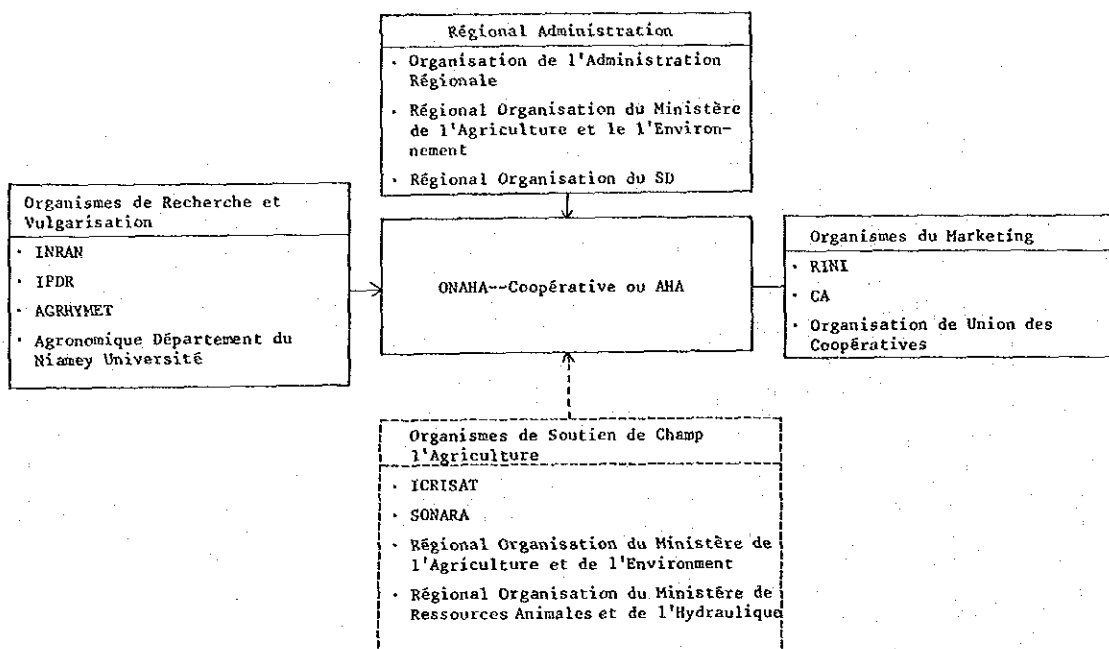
Régional Administration

· Organisation de l'Administration Régionale

· Régional Organisation du Ministère de l'Agriculture et le l'Environnement

· Régional Organisation du SD

Organismes de Recherche et Vulgarisation

· INRAN

· IPDR

· AGRHYMET

· Agronomique Département du Niamey Université

ONAHA--Coopérative ou AHA

Organismes du Marketing

· RINI

· CA

· Organisation de Union des Coopératives

Organismes de Soutien de Champ l'Agriculture

· ICRISAT

· SONARA

· Régional Organisation du Ministère de l'Agriculture et de l'Environment

· Régional Organisation du Ministère de Ressources Animales et de l'Hydraulique